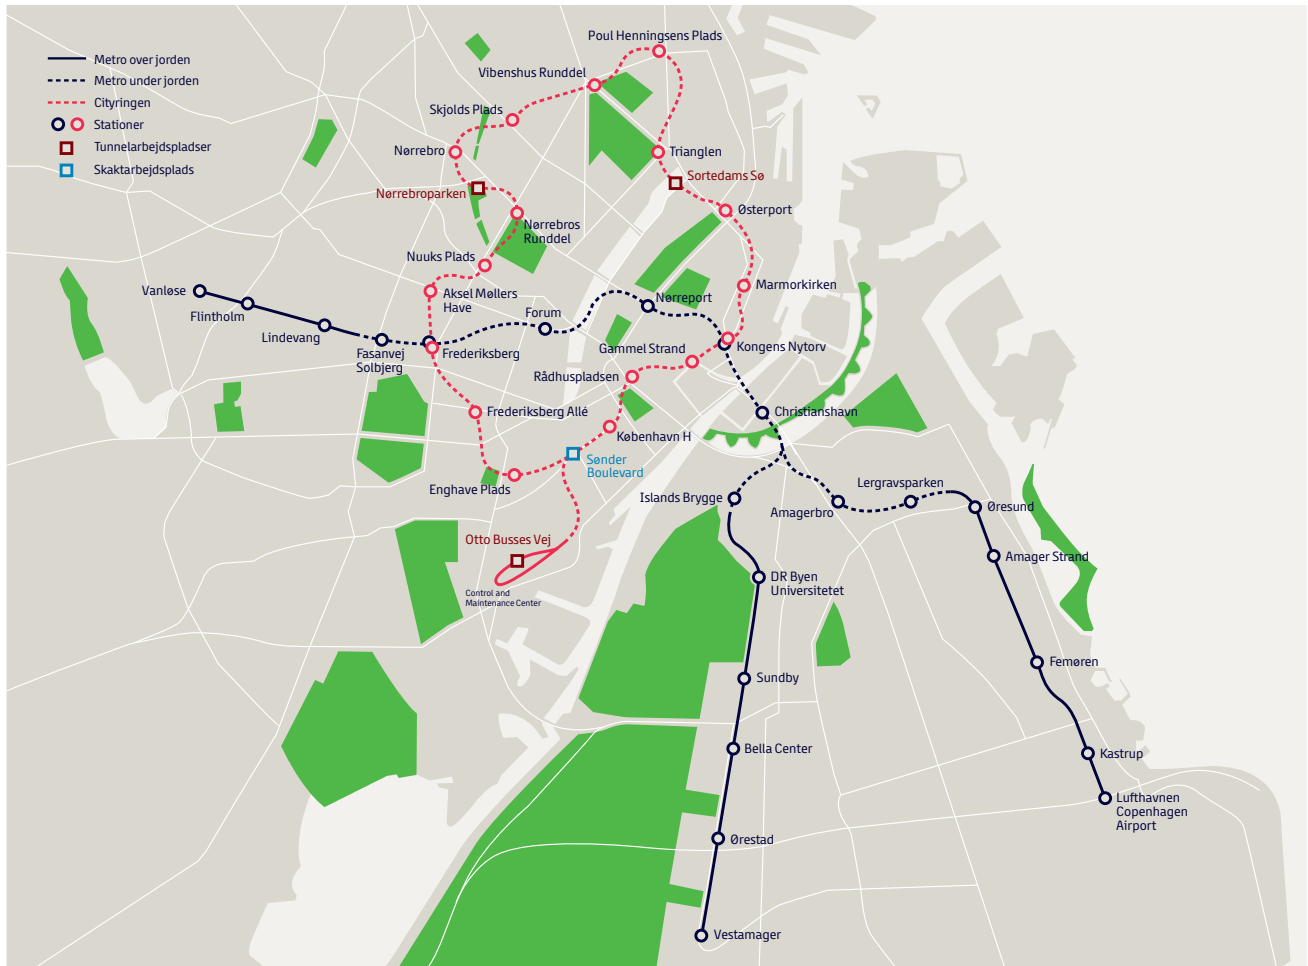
Metro over jorden
Metro under jorden
Cityringen
Stationer
Tunnelarbejdspladser
Skaktarbejdsplads

Poul Henningsens Plads
Vibenshus Runddel
Skjolds Plads
Nørrebro
Trianglen
Sortedams Sø
Nørrebroparken
Østerport
Nørrebros Runddel
Nuuks Plads
Marmorkirken
Vanløse
Aksel Møllers Have
Nørreport
Flintholm
Forum
Lindevang
Gammel Strand
Kongens Nytorv
Fasanvej Solbjerg
Frederiksberg
Rådhuspladsen
Christianshavn
Frederiksberg Allé
København H
Sønder Boulevard
Enghave Plads
Islands Brygge
Lergravsparken
Amagerbro
Øresund
Otto Busses Vej
Amager Strand
DR Byen Universitetet
Control and Maintenance Center
Femøren
Sundby
Bella Center
Kastrup
Lufthavnen Copenhagen Airport
Ørestad
Vestamager